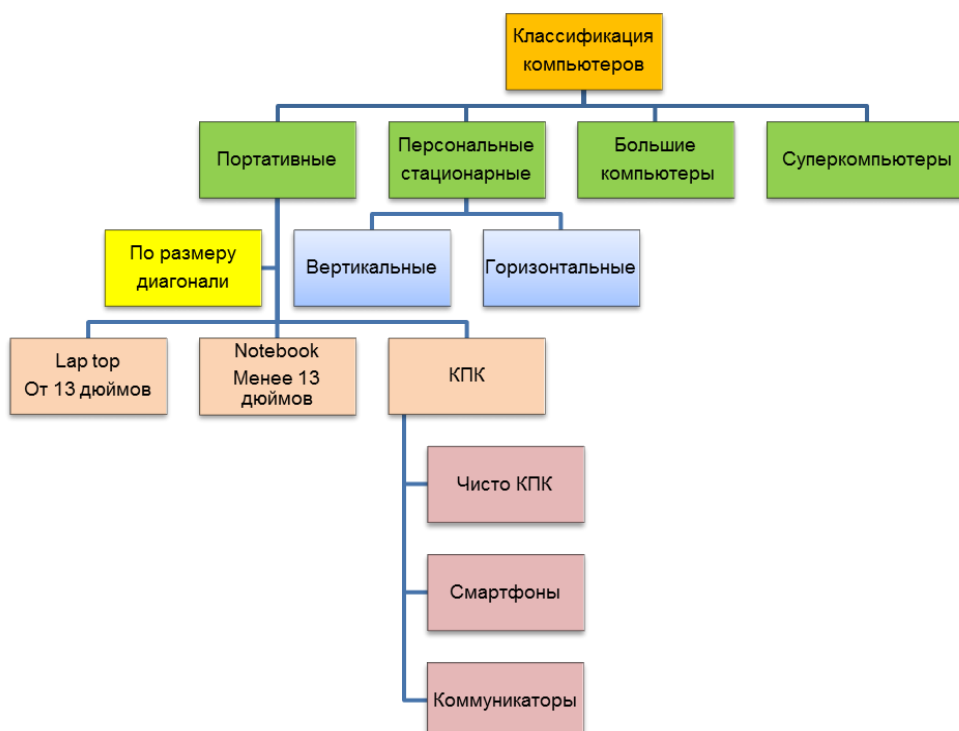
Классификация компьютеров

Портативные

Персональные стационарные

Большие компьютеры

Суперкомпьютеры

По размеру диагонали

Вертикальные

Горизонтальные

Lap top
От 13 дюймов

Notebook
Менее 13 дюймов

КПК

Чисто КПК

Смартфоны

Коммуникаторы